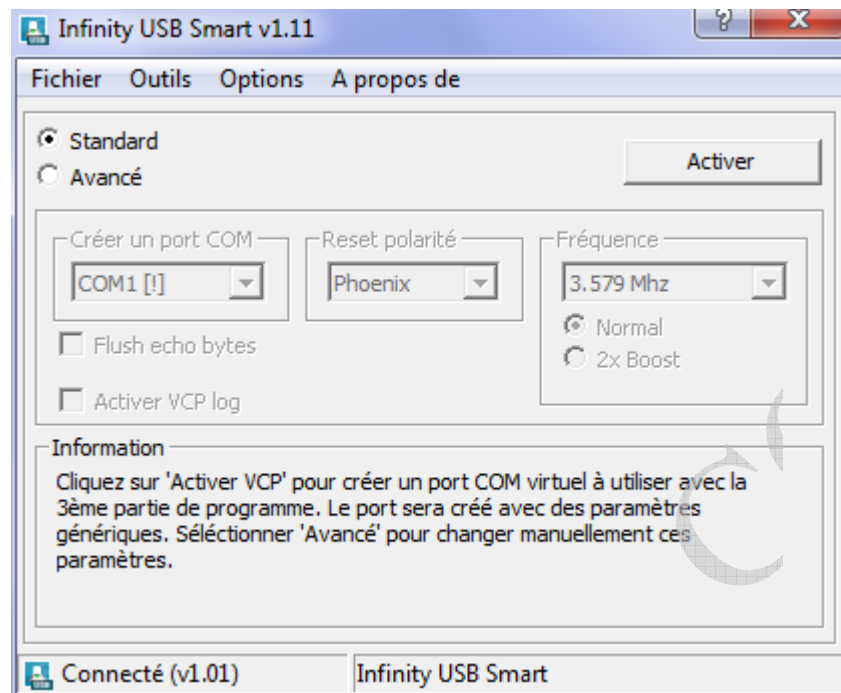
Infinity USB Smart v1.11

?
X

Fichier Outils Options A propos de

Standard
Avancé

Activer

Créer un port COM
COM1 [!]

Reset polarité
Phoenix

Fréquence
3.579 Mhz

Normal
2x Boost

Flush echo bytes

Activer VCP log

Information
Cliquez sur 'Activer VCP' pour créer un port COM virtuel à utiliser avec la 3ème partie de programme. Le port sera créé avec des paramètres génériques. Séléctionner 'Avancé' pour changer manuellement ces paramètres.

Connecté (v1.01)
Infinity USB Smart